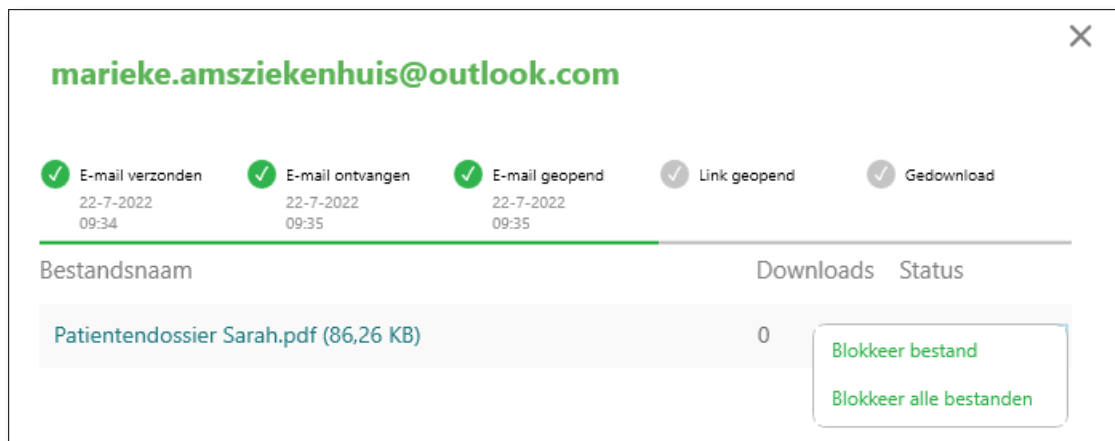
×

marieke.amsziekenhuis@outlook.com

E-mail verzonden
22-7-2022
09:34

E-mail ontvangen
22-7-2022
09:35

E-mail geopend
22-7-2022
09:35

Link geopend

Gedownload

| Bestandsnaam | Downloads | Status |
|---|---|---|
| Patientendossier Sarah.pdf (86,26 KB) | 0 | |

Blokkeer bestand

Blokkeer alle bestanden